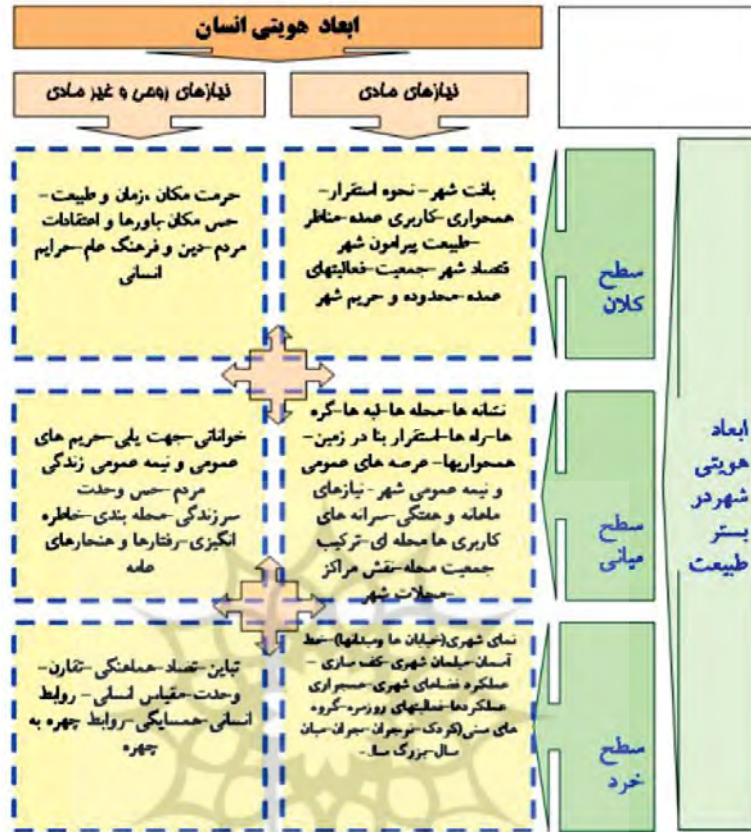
ابعاد هویتی انسان

نیازهای روحی و غیر مادی

نیازهای مادی

حرمت مکان ،زمان و طبیعت-حس مکان باورها و اعتقادات مردم-دین و فرهنگ عام-حرایم انسانی

بافت شهر - نحوه استقرار-همجواری-کاربری عمده-مناظر-طبیعت پیرامون شهر اقتصاد شهر-جمعیت-فعالیتهای عمده-محدوده و حریم شهر

سطح کلان

خوانائی-جهت یابی-حریم های عمومی و نیمه عمومی زندگی مردم-حس وحدت سرزندگی-محله بندی-خاطره انگیزی-رفتارها و هنجارهای عامه

نشانه ها-محله ها-لبه ها-گره ها-راه ها-استقرار بنا در زمین-همجواریها- عرصه های عمومی و نیمه عمومی شهر -نیازهای عامانه و هفتگی-سرانه های کاربری ها محله ای-ترکیب جمعیت محله-نقش مراکز محلات شهر

سطح میانی

ابعاد هویتی شهردر بستر طبیعت

تباین-تضاد-هماهنگی-تقارن-وحدت-مقیاس انسانی - روابط انسانی-همسایگی-روابط چهره به چهره

نمای شهری(خیابان ها وپیاده‌ها)-خط آسمان-مبلمان شهری-کف سازی - عملکرد فضاهای شهری-همجواری عملکردها-فعالیتهای روزمره-گروه های سنی(کودک-نوجوان-جوان-میان سال-بزرگ سال..

سطح خرد